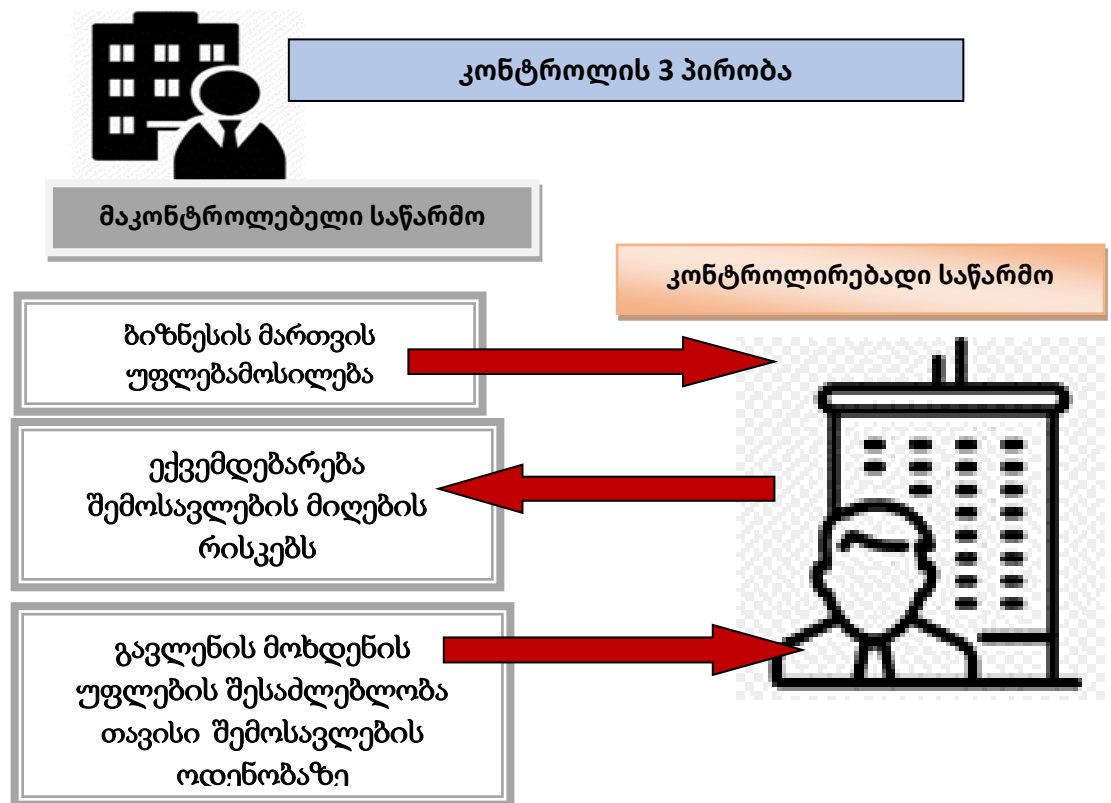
კონტროლის 3 პირობა

მაკონტროლებელი საწარმო

კონტროლირებადი საწარმო

ბიზნესის მართვის უფლებამოსილება

ექვემდებარება შემოსავლების მიღების რისკებს

გავლენის მოხდენის უფლების შესაძლებლობა თავისი შემოსავლების ოდენობაზე